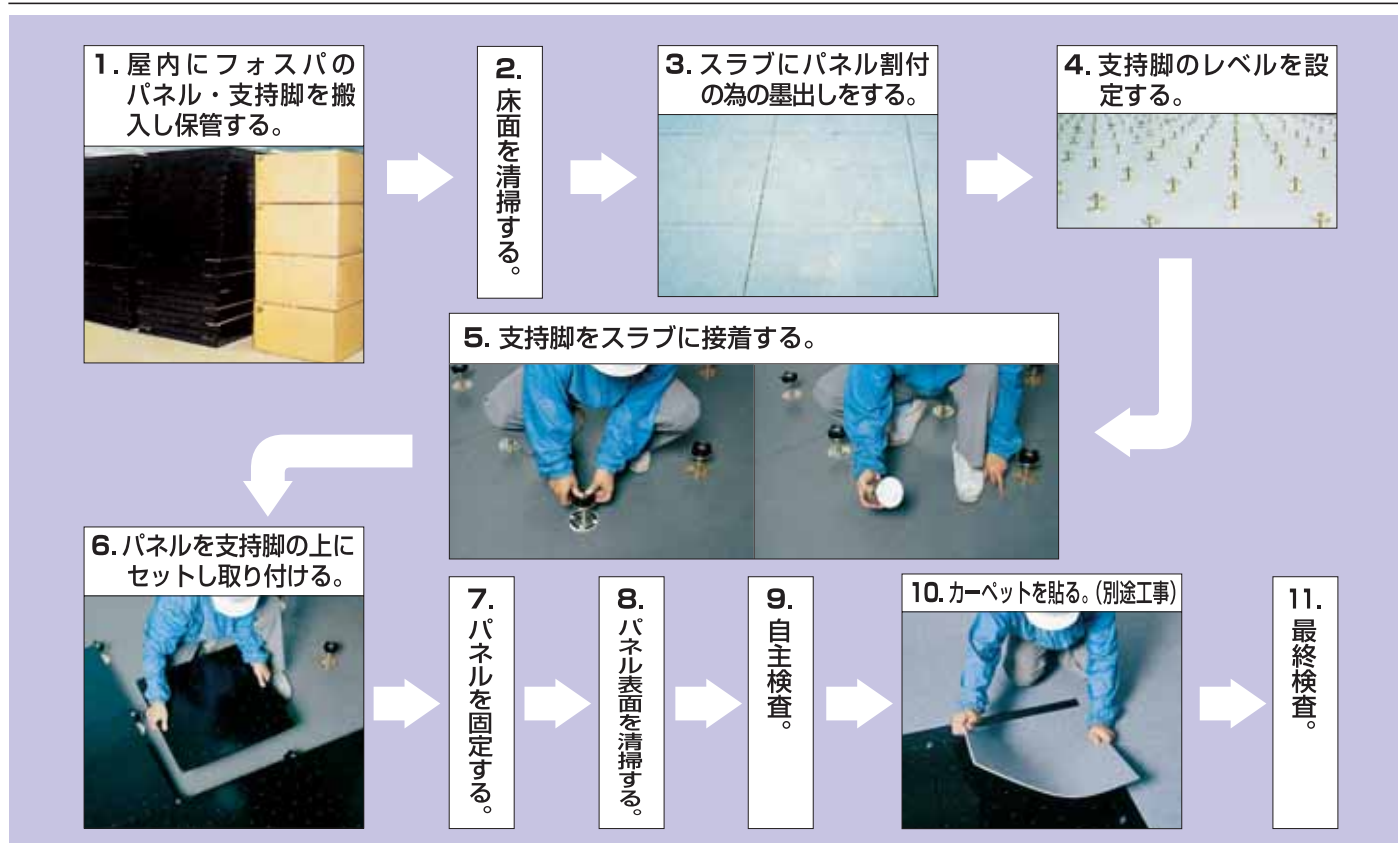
1. 屋内にフォスパのパネル・支持脚を搬入し保管する。

2. 床面を清掃する。

3. スラブにパネル割付の為の墨出しをする。

4. 支持脚のレベルを設定する。

5. 支持脚をスラブに接着する。

6. パネルを支持脚の上にセットし取り付ける。

7. パネルを固定する。

8. パネル表面を清掃する。

9. 自主検査。

10. カーペットを貼る。(別途工事)

11. 最終検査。